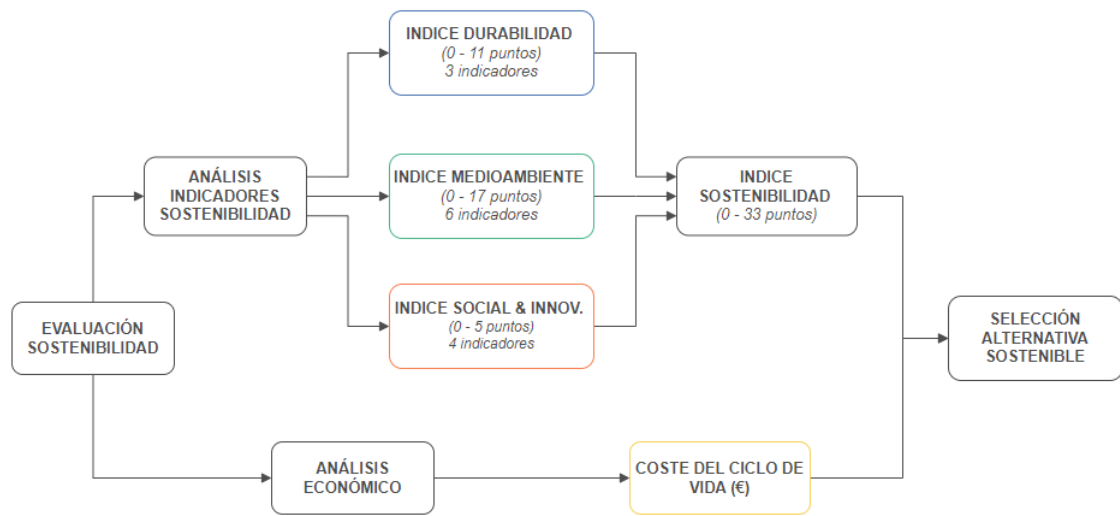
EVALUACIÓN SOSTENIBILIDAD

ANÁLISIS INDICADORES SOSTENIBILIDAD

INDICE DURABILIDAD
(0 - 11 puntos)
3 indicadores

INDICE MEDIOAMBIENTE
(0 - 17 puntos)
6 indicadores

INDICE SOCIAL & INNOV.
(0 - 5 puntos)
4 indicadores

INDICE SOSTENIBILIDAD
(0 - 33 puntos)

SELECCIÓN ALTERNATIVA SOSTENIBLE

ANÁLISIS ECONÓMICO

COSTE DEL CICLO DE VIDA (€)